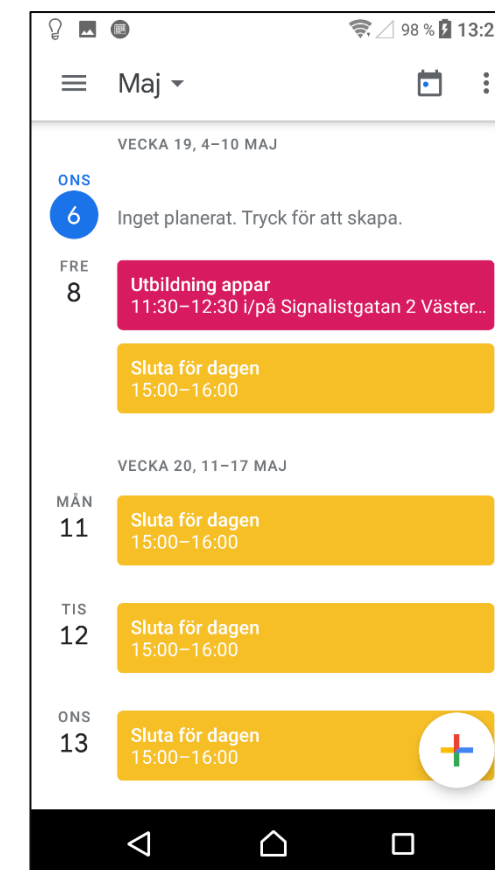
98 % 13:2

Maj

VECKA 19, 4–10 MAJ

ONS
6
Inget planerat. Tryck för att skapa.

FRE
8
Utbildning appar
11:30–12:30 i/på Signalistgatan 2 Väster...

Sluta för dagen
15:00–16:00

VECKA 20, 11–17 MAJ

MÅN
11
Sluta för dagen
15:00–16:00

TIS
12
Sluta för dagen
15:00–16:00

ONS
13
Sluta för dagen
15:00–16:00